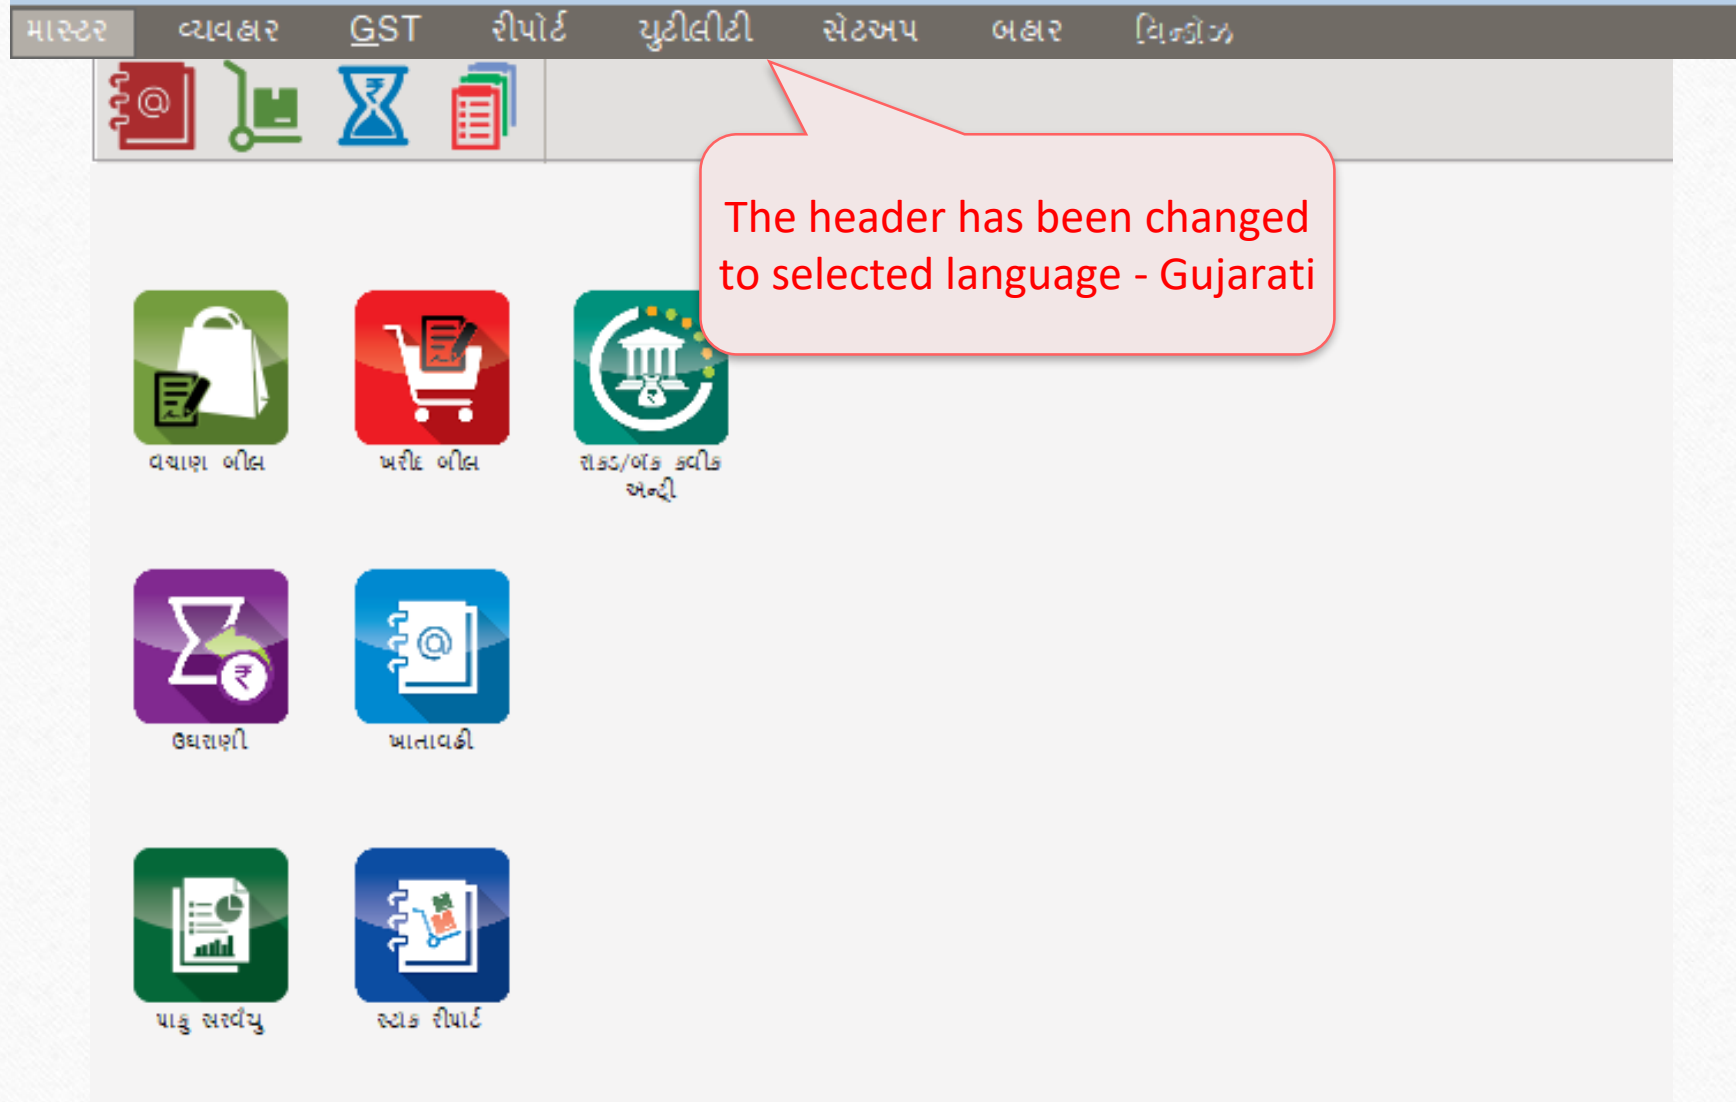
માસ્ટર વ્યવહાર GST રીપોર્ટ યુટીલીટી સેટઅપ બહાર વિન્ડોઝ

The header has been changed to selected language - Gujarati

વેચાણ બીલ

ખરીદ બીલ

રોકડ/બેંક ક્વીક એન્ટ્રી

ઉઘરાણી

ખાતાવહી

પાકુ સરવૈયુ

સ્ટોક રીપોર્ટ